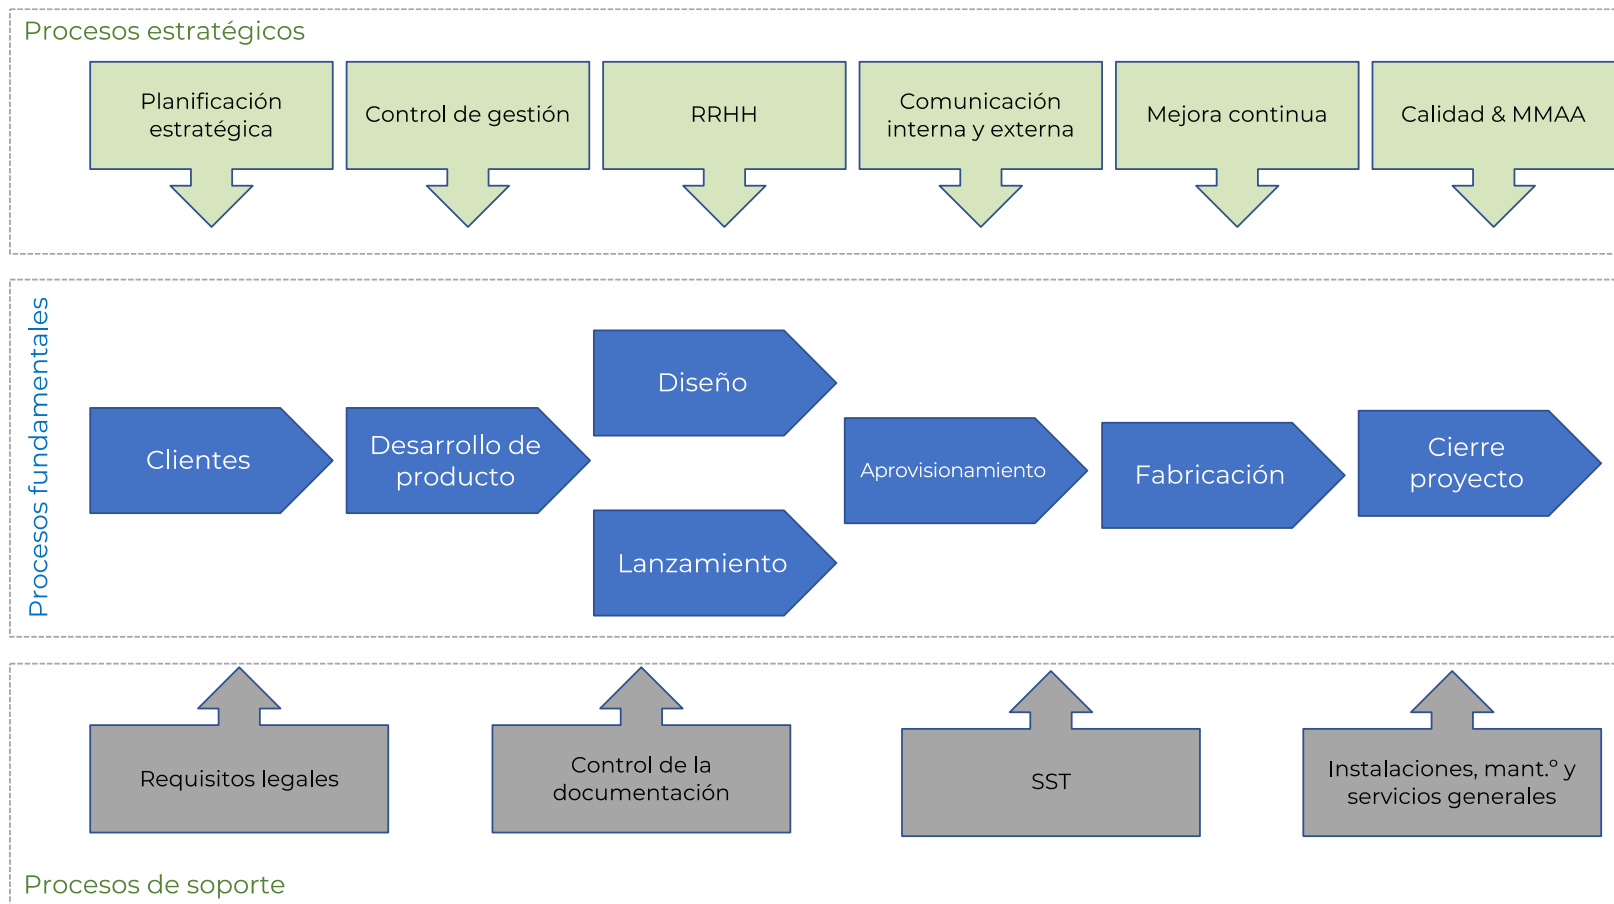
Procesos estratégicos

Planificación estratégica

Control de gestión

RRHH

Comunicación interna y externa

Mejora continua

Calidad & MMAA

Procesos fundamentales

Clientes

Desarrollo de producto

Diseño

Lanzamiento

Aprovisionamiento

Fabricación

Cierre proyecto

Requisitos legales

Control de la documentación

SST

Instalaciones, mant.º y servicios generales

Procesos de soporte